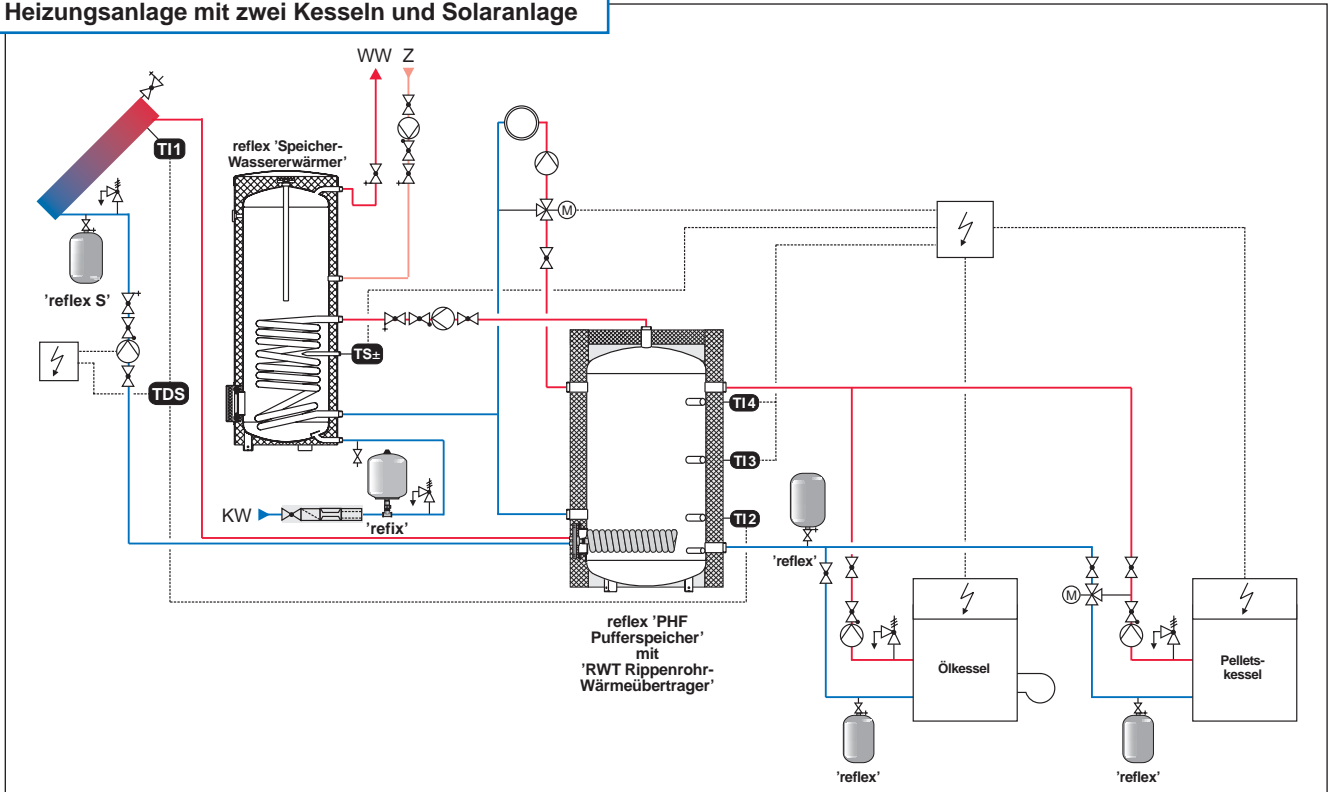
Heizungsanlage mit zwei Kesseln und Solaranlage

WW Z

TI1

reflex 'Speicher-Wassererwärmer'

'reflex S'

TS±

TDS

TI4

TI3

TI2

KW

'refix'

'reflex'

reflex 'PHF Pufferspeicher' mit 'RWT Rippenrohr-Wärmeübertrager'

Ölkessel

Pellets-kessel

'reflex'

'reflex'